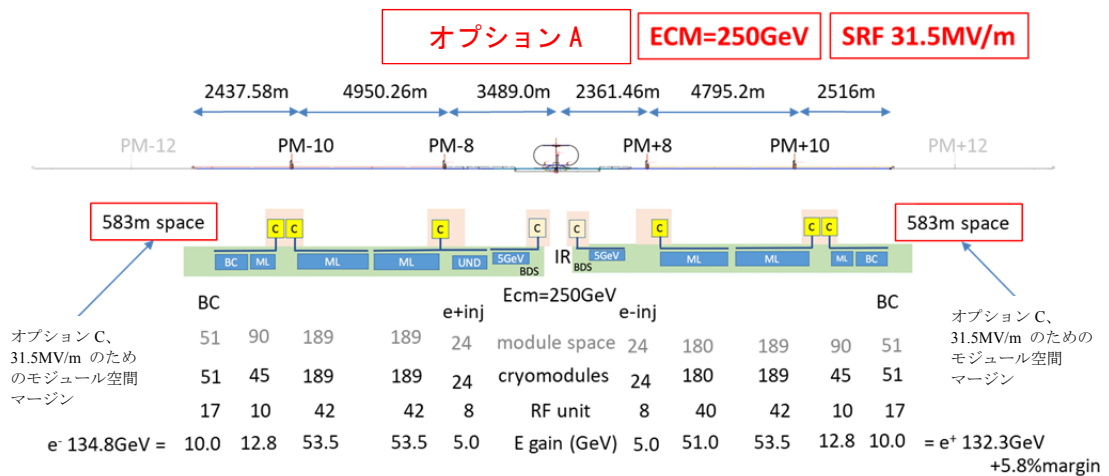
オプション A

ECM=250GeV

SRF 31.5MV/m

2437.58m 4950.26m 3489.0m 2361.46m 4795.2m 2516m

PM-12 PM-10 PM-8 PM+8 PM+10 PM+12

583m space

583m space

C C C C C C C C C

BC ML ML ML UND 5GeV BDS IR 5GeV BDS ML ML ML BC

BC

BC

e+inj

Ecm=250GeV

e-inj

オプション C、31.5MV/m のためのモジュール空間マージン

オプション C、31.5MV/m のためのモジュール空間マージン

| 51 | 90 | 189 | 189 | 24 | module space | 24 | 180 | 189 | 90 | 51 |
|---|---|---|---|---|---|---|---|---|---|---|
| 51 | 45 | 189 | 189 | 24 | cryomodules | 24 | 180 | 189 | 45 | 51 |
| 17 | 10 | 42 | 42 | 8 | RF unit | 8 | 40 | 42 | 10 | 17 |
| 10.0 | 12.8 | 53.5 | 53.5 | 5.0 | E gain (GeV) | 5.0 | 51.0 | 53.5 | 12.8 | 10.0 |

$e^-$ 134.8GeV =

= $e^+$ 132.3GeV +5.8%margin